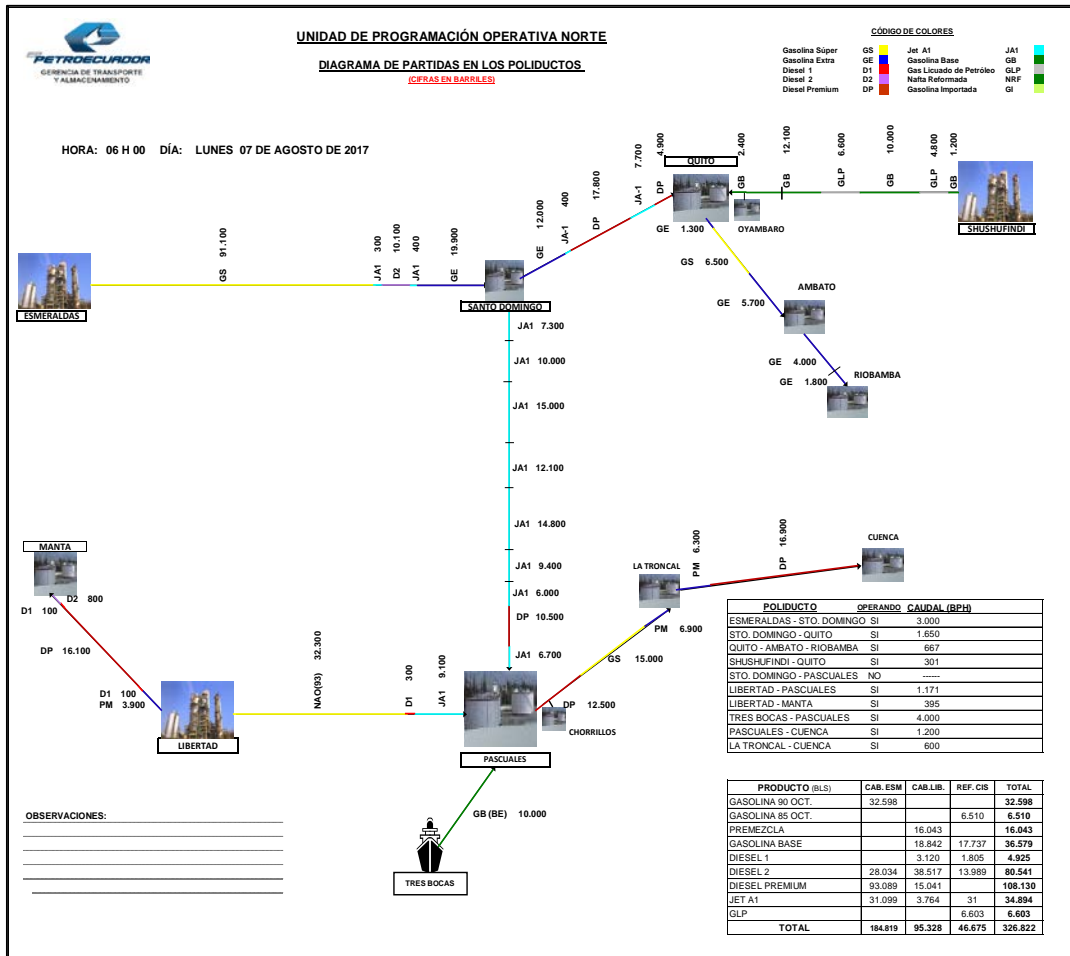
PETROECUADOR
GERENCIA DE TRANSPORTE Y ALMACENAMIENTO

UNIDAD DE PROGRAMACIÓN OPERATIVA NORTE

DIAGRAMA DE PARTIDAS EN LOS POLIDUCTOS
(CIFRAS EN BARRILES)

CÓDIGO DE COLORES
Gasolina Súper GS
Gasolina Extra GE
Diesel 1 D1
Diesel 2 D2
Diesel Premium DP
Jet A1 JA1
Gasolina Base GB
Gas Licuado de Petróleo GLP
Nafta Reformada NRF
Gasolina Importada GI

HORA: 06 H 00 DÍA: LUNES 07 DE AGOSTO DE 2017

ESMERALDAS
GS 91.100
JA1 300
D2 10.100
JA1 400
GE 19.900
SANTO DOMINGO
GE 12.000
JA-1 400
DP 17.800
JA-1 7.700
DP 4.900
QUITO
GE 1.300
GB 2.400
OYAMBARO
GB 12.100
GLP 6.600
GB 10.000
GLP 4.800
GB 1.200
SHUSHUFINDI
GS 6.500
AMBATO
GE 5.700
GE 4.000
GE 1.800
RIOBAMBA
JA1 7.300
JA1 10.000
JA1 15.000
JA1 12.100
JA1 14.800
JA1 9.400
JA1 6.000
DP 10.500
JA1 6.700
LA TRONCAL
PM 6.300
DP 16.900
CUENCA
PM 6.900
GS 15.000
DP 12.500
CHORRILLOS
MANTA
D2 800
D1 100
DP 16.100
D1 100
PM 3.900
LIBERTAD
NAO(93) 32.300
D1 300
JA1 9.100
PASCUALES
GB (BE) 10.000
TRES BOCAS

| POLIDUCTO | OPERANDO | CAUDAL (BPH) |
|---|---|---|
| ESMERALDAS - STO. DOMINGO | SI | 3.000 |
| STO. DOMINGO - QUITO | SI | 1.650 |
| QUITO - AMBATO - RIOBAMBA | SI | 667 |
| SHUSHUFINDI - QUITO | SI | 301 |
| STO. DOMINGO - PASCUALES | NO | ------ |
| LIBERTAD - PASCUALES | SI | 1.171 |
| LIBERTAD - MANTA | SI | 395 |
| TRES BOCAS - PASCUALES | SI | 4.000 |
| PASCUALES - CUENCA | SI | 1.200 |
| LA TRONCAL - CUENCA | SI | 600 |

OBSERVACIONES:

| PRODUCTO (BLS) | CAB. ESM | CAB.LIB. | REF. CIS | TOTAL |
|---|---|---|---|---|
| GASOLINA 90 OCT. | 32.598 | | | 32.598 |
| GASOLINA 85 OCT. | | | 6.510 | 6.510 |
| PREMEZCLA | | 16.043 | | 16.043 |
| GASOLINA BASE | | 18.842 | 17.737 | 36.579 |
| DIESEL 1 | | 3.120 | 1.805 | 4.925 |
| DIESEL 2 | 28.034 | 38.517 | 13.989 | 80.541 |
| DIESEL PREMIUM | 93.089 | 15.041 | | 108.130 |
| JET A1 | 31.099 | 3.764 | 31 | 34.894 |
| GLP | | | 6.603 | 6.603 |
| TOTAL | 184.819 | 95.328 | 46.675 | 326.822 |